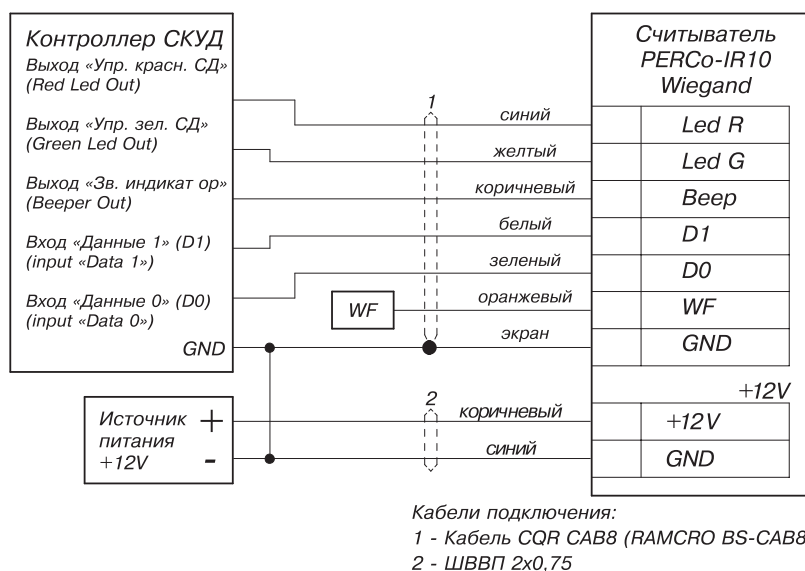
Контроллер СКУД
Выход «Упр. красн. СД» (Red Led Out)
Выход «Упр. зел. СД» (Green Led Out)
Выход «Зв. индикат ор» (Beeper Out)
Вход «Данные 1» (D1) (input «Data 1»)
Вход «Данные 0» (D0) (input «Data 0»)
GND

Считыватель PERCo-IR10 Wiegand
Led R
Led G
Beep
D1
D0
WF
GND
+12V
+12V
GND

1
синий
желтый
коричневый
белый
зеленый
оранжевый
экран
WF

2
коричневый
синий

Источник питания +12V
+
-

Кабели подключения:
1 - Кабель CQR CAB8 (RAMCRO BS-CAB8
2 - ШВВП 2x0,75